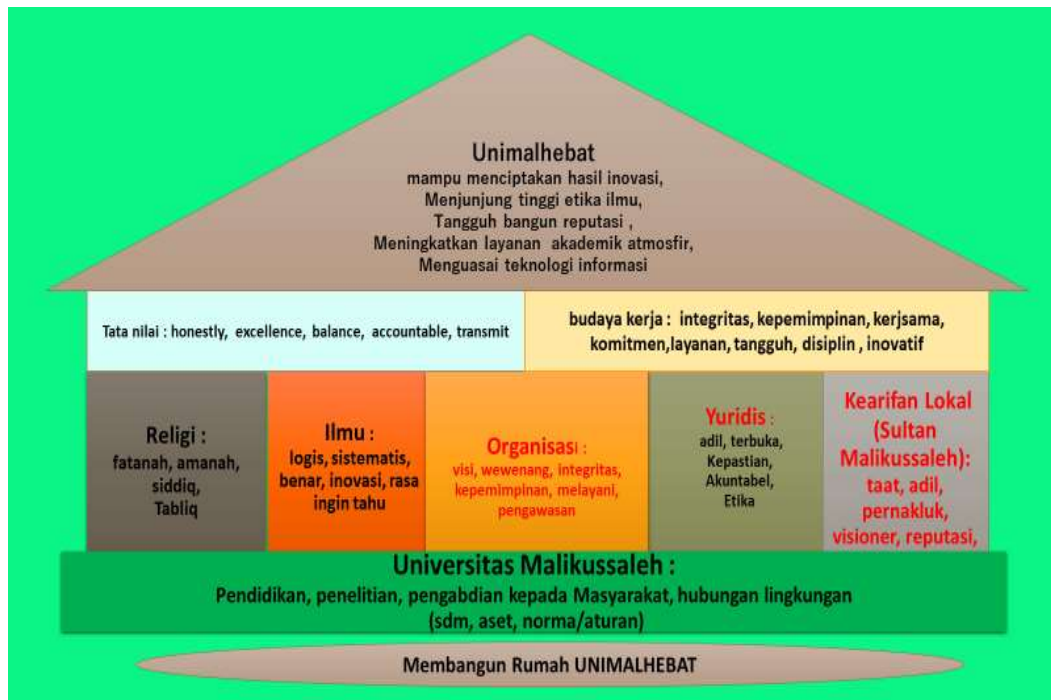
Unimalhebat
mampu menciptakan hasil inovasi,
Menjunjung tinggi etika ilmu,
Tangguh bangun reputasi ,
Meningkatkan layanan akademik atmosfir,
Menguasai teknologi informasi

Tata nilai : honestly, excellence, balance, accountable, transmit

budaya kerja : integritas, kepemimpinan, kerjsama, komitmen,layanan, tangguh, disiplin , inovatif

Religi :
fatanah, amanah, siddiq, Tabliq

Ilmu :
logis, sistematis, benar, inovasi, rasa ingin tahu

Organisasi :
visi, wewenang, integritas, kepemimpinan, melayani, pengawasan

Yuridis :
adil, terbuka, Kepastian, Akuntabel, Etika

Kearifan Lokal (Sultan Malikussaleh):
taat, adil, pernakluk, visioner, reputasi,

Universitas Malikussaleh :
Pendidikan, penelitian, pengabdian kepada Masyarakat, hubungan lingkungan
(sdm, aset, norma/aturan)

Membangun Rumah UNIMALHEBAT